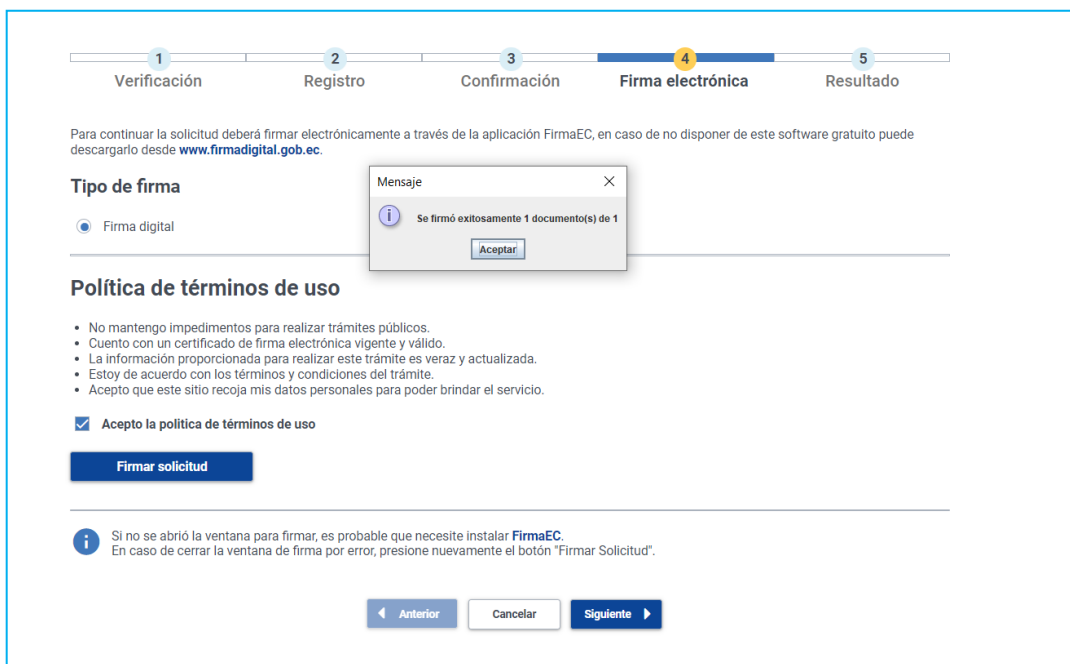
1
Verificación

2
Registro

3
Confirmación

4
Firma electrónica

5
Resultado

Para continuar la solicitud deberá firmar electrónicamente a través de la aplicación FirmaEC, en caso de no disponer de este software gratuito puede descargarlo desde www.firmadigital.gob.ec.

Tipo de firma

Firma digital

Mensaje

Se firmó exitosamente 1 documento(s) de 1

Aceptar

Política de términos de uso

• No mantengo impedimentos para realizar trámites públicos.
• Cuento con un certificado de firma electrónica vigente y válido.
• La información proporcionada para realizar este trámite es veraz y actualizada.
• Estoy de acuerdo con los términos y condiciones del trámite.
• Acepto que este sitio recoja mis datos personales para poder brindar el servicio.

Acepto la politica de términos de uso

Firmar solicitud

Si no se abrió la ventana para firmar, es probable que necesite instalar FirmaEC.
En caso de cerrar la ventana de firma por error, presione nuevamente el botón "Firmar Solicitud".

Anterior

Cancelar

Siguiente